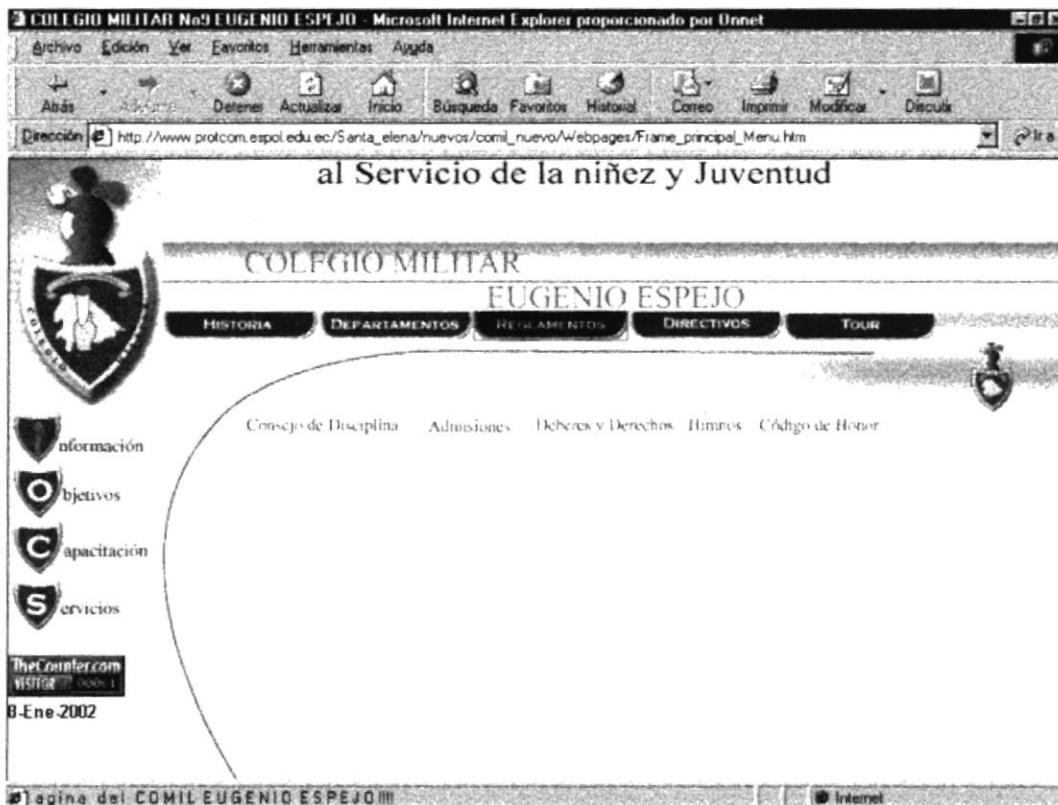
COLEGIO MILITAR No9 EUGENIO ESPEJO - Microsoft Internet Explorer proporcionado por Onnet

Archivo Edición Ver Favoritos Herramientas Ayuda

Atrás Adelante Detener Actualizar Inicio Búsqueda Favoritos Historial Correo Imprimir Modificar Discutir

Dirección http://www.protcom.espol.edu.ec/Santa_elena/nuevos/comil_nuevo/Webpages/Frame_principal_Menu.htm Ir a

al Servicio de la niñez y Juventud

COLEGIO MILITAR

EUGENIO ESPEJO

HISTORIA DEPARTAMENTOS REGLAMENTOS DIRECTIVOS TOUR

Consejo de Disciplina Admisiones Deberes y Derechos Himnos Código de Honor

Información

Objetivos

Capacitación

Servicios

TheCounter.com VISITOR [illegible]

8-Ene-2002

Pagina del COMIL EUGENIO ESPEJO!!!

Internet